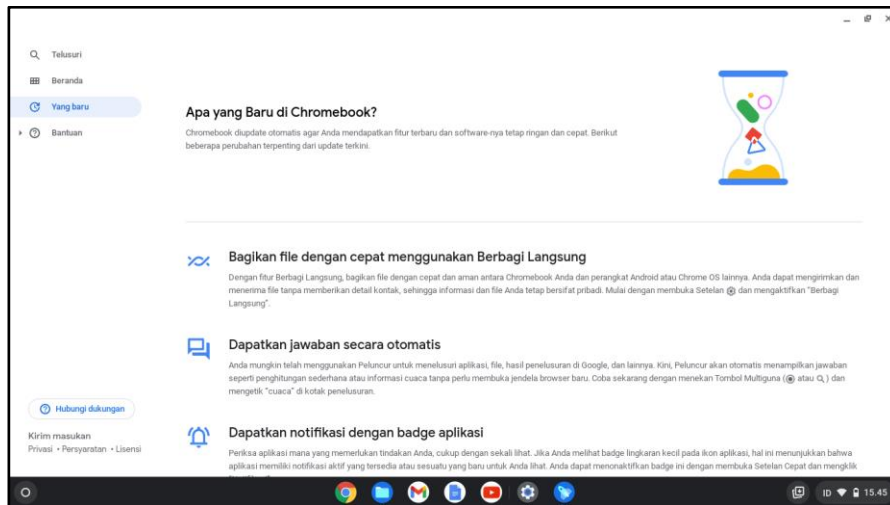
Telusuri
Beranda
Yang baru
Bantuan

Apa yang Baru di Chromebook?

Chromebook diupdate otomatis agar Anda mendapatkan fitur terbaru dan software-nya tetap ringan dan cepat. Berikut beberapa perubahan terpenting dari update terkini.

Bagikan file dengan cepat menggunakan Berbagi Langsung

Dengan fitur Berbagi Langsung, bagikan file dengan cepat dan aman antara Chromebook Anda dan perangkat Android atau Chrome OS lainnya. Anda dapat mengirimkan dan menerima file tanpa memberikan detail kontak, sehingga informasi dan file Anda tetap bersifat pribadi. Mulai dengan membuka Setelan ⚙ dan mengaktifkan "Berbagi Langsung".

Dapatkan jawaban secara otomatis

Anda mungkin telah menggunakan Peluncur untuk menelusuri aplikasi, file, hasil penelusuran di Google, dan lainnya. Kini, Peluncur akan otomatis menampilkan jawaban seperti penghitungan sederhana atau informasi cuaca tanpa perlu membuka jendela browser baru. Coba sekarang dengan menekan Tombol Multiguna (◉ atau Q) dan mengetik "cuaca" di kotak penelusuran.

Dapatkan notifikasi dengan badge aplikasi

Periksa aplikasi mana yang memerlukan tindakan Anda, cukup dengan sekali lihat. Jika Anda melihat badge lingkaran kecil pada ikon aplikasi, hal ini menunjukkan bahwa aplikasi memiliki notifikasi aktif yang tersedia atau sesuatu yang baru untuk Anda lihat. Anda dapat menonaktifkan badge ini dengan membuka Setelan Cepat dan mengklik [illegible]

Hubungi dukungan
Kirim masukan
Privasi • Persyaratan • Lisensi

ID 15.45